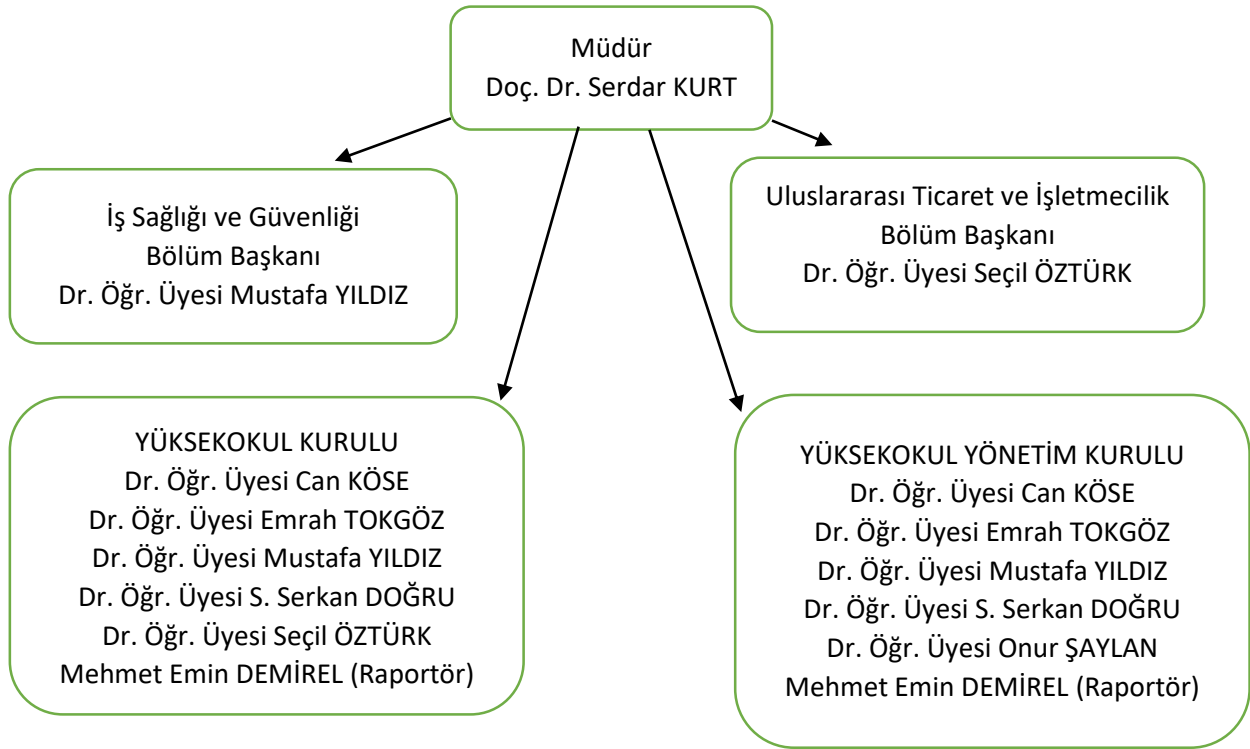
Müdür
Doç. Dr. Serdar KURT

İş Sağlığı ve Güvenliği
Bölüm Başkanı
Dr. Öğr. Üyesi Mustafa YILDIZ

Uluslararası Ticaret ve İşletmecilik
Bölüm Başkanı
Dr. Öğr. Üyesi Seçil ÖZTÜRK

YÜKSEKOKUL KURULU
Dr. Öğr. Üyesi Can KÖSE
Dr. Öğr. Üyesi Emrah TOKGÖZ
Dr. Öğr. Üyesi Mustafa YILDIZ
Dr. Öğr. Üyesi S. Serkan DOĞRU
Dr. Öğr. Üyesi Seçil ÖZTÜRK
Mehmet Emin DEMİREL (Raportör)

YÜKSEKOKUL YÖNETİM KURULU
Dr. Öğr. Üyesi Can KÖSE
Dr. Öğr. Üyesi Emrah TOKGÖZ
Dr. Öğr. Üyesi Mustafa YILDIZ
Dr. Öğr. Üyesi S. Serkan DOĞRU
Dr. Öğr. Üyesi Onur ŞAYLAN
Mehmet Emin DEMİREL (Raportör)